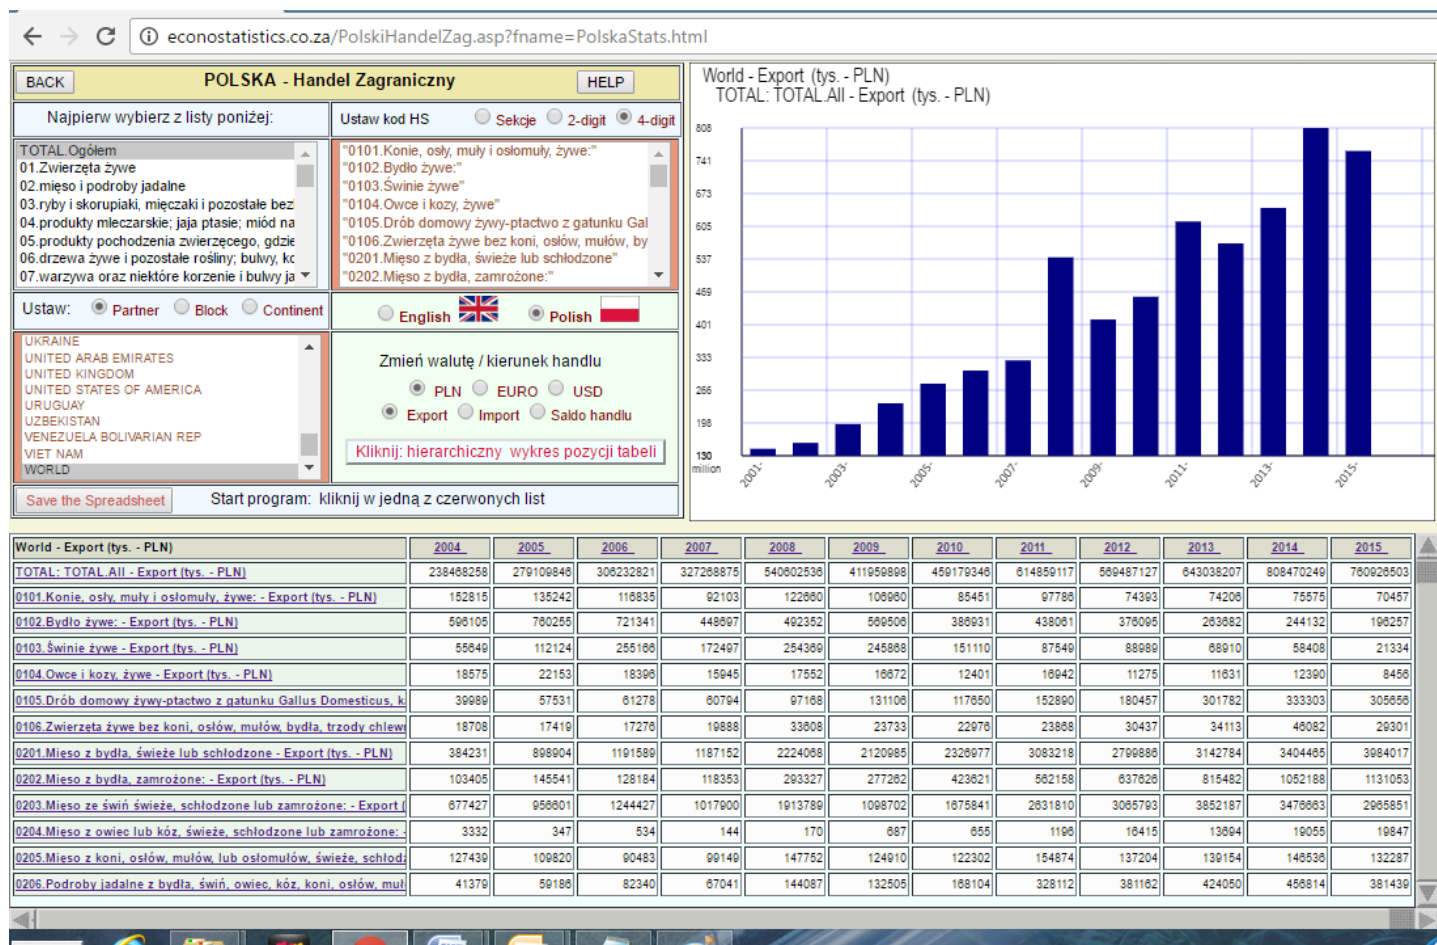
econostatistics.co.za/PolskiHandelZag.asp?fname=PolskaStats.html

BACK POLSKA - Handel Zagraniczny HELP

Najpierw wybierz z listy poniżej:

Ustaw kod HS Sekcje 2-digit 4-digit

TOTAL.Ogółem
01.Zwierzęta żywe
02.mięso i podroby jadalne
03.ryby i skorupiaki, mięczaki i pozostałe bez
04.produkty mleczarskie; jaja ptasie; miód na
05.produkty pochodzenia zwierzęcego, gdzie
06.drzewa żywe i pozostałe rośliny; bulwy, kc
07.warzywa oraz niektóre korzenie i bulwy ja

"0101.Konie, osły, muły i osłomuły, żywe:"
"0102.Bydło żywe:"
"0103.Świnie żywe"
"0104.Owce i kozy, żywe"
"0105.Drób domowy żywy-ptactwo z gatunku Gal
"0106.Zwierzęta żywe bez koni, osłów, mułów, by
"0201.Mięso z bydła, świeże lub schłodzone"
"0202.Mięso z bydła, zamrożone:"

Ustaw: Partner Block Continent

English Polish

UKRAINE
UNITED ARAB EMIRATES
UNITED KINGDOM
UNITED STATES OF AMERICA
URUGUAY
UZBEKISTAN
VENEZUELA BOLIVARIAN REP
VIET NAM
WORLD

Zmień walutę / kierunek handlu
PLN EURO USD
Export Import Saldo handlu

Kliknij: hierarchiczny wykres pozycji tabeli

Save the Spreadsheet Start program: kliknij w jedną z czerwonych list

World - Export (tys. - PLN)
TOTAL: TOTAL.All - Export (tys. - PLN)

808
741
673
605
537
469
401
333
266
198
130
million

2001- 2003- 2005- 2007- 2009- 2011- 2013- 2015-

| World - Export (tys. - PLN) | 2004 | 2005 | 2006 | 2007 | 2008 | 2009 | 2010 | 2011 | 2012 | 2013 | 2014 | 2015 |
|---|---|---|---|---|---|---|---|---|---|---|---|---|
| TOTAL: TOTAL.All - Export (tys. - PLN) | 238468258 | 279109846 | 306232821 | 327268875 | 540602536 | 411959898 | 459179346 | 614859117 | 569487127 | 643038207 | 808470249 | 760926503 |
| 0101.Konie, osły, muły i osłomuły, żywe: - Export (tys. - PLN) | 152815 | 135242 | 116835 | 92103 | 122660 | 106960 | 85451 | 97786 | 74393 | 74206 | 75575 | 70457 |
| 0102.Bydło żywe: - Export (tys. - PLN) | 596105 | 760255 | 721341 | 448697 | 492352 | 569506 | 386931 | 438061 | 376095 | 263682 | 244132 | 196257 |
| 0103.Świnie żywe - Export (tys. - PLN) | 55649 | 112124 | 255166 | 172497 | 254369 | 245868 | 151110 | 87549 | 88989 | 68910 | 58408 | 21334 |
| 0104.Owce i kozy, żywe - Export (tys. - PLN) | 18575 | 22153 | 18396 | 15945 | 17552 | 16672 | 12401 | 16942 | 11275 | 11631 | 12390 | 8456 |
| 0105.Drób domowy żywy-ptactwo z gatunku Gallus Domesticus, k | 39989 | 57531 | 61278 | 60794 | 97168 | 131106 | 117650 | 152890 | 180457 | 301782 | 333303 | 305656 |
| 0106.Zwierzęta żywe bez koni, osłów, mułów, bydła, trzody chlewi | 18708 | 17419 | 17276 | 19888 | 33608 | 23733 | 22976 | 23868 | 30437 | 34113 | 46082 | 29301 |
| 0201.Mieso z bydła, świeże lub schłodzone - Export (tys. - PLN) | 384231 | 898904 | 1191589 | 1187152 | 2224068 | 2120985 | 2326977 | 3083218 | 2799886 | 3142784 | 3404465 | 3984017 |
| 0202.Mieso z bydła, zamrożone: - Export (tys. - PLN) | 103405 | 145541 | 128184 | 118353 | 293327 | 277282 | 423621 | 562158 | 637626 | 815482 | 1052188 | 1131053 |
| 0203.Mieso ze świń świeże, schłodzone lub zamrożone: - Export ( | 677427 | 956601 | 1244427 | 1017900 | 1913789 | 1098702 | 1675841 | 2631810 | 3065793 | 3852187 | 3476663 | 2965851 |
| 0204.Mieso z owiec lub kóz, świeże, schłodzone lub zamrożone: - | 3332 | 347 | 534 | 144 | 170 | 687 | 655 | 1196 | 16415 | 13694 | 19055 | 19847 |
| 0205.Mieso z koni, osłów, mułów lub osłomułów, świeże, schłodz | 127439 | 109820 | 90483 | 99149 | 147752 | 124910 | 122302 | 154874 | 137204 | 139154 | 146536 | 132287 |
| 0206.Podroby jadalne z bydła, świń, owiec, kóz, koni, osłów, muł | 41379 | 59186 | 82340 | 67041 | 144087 | 132505 | 168104 | 328112 | 381162 | 424050 | 456814 | 381439 |